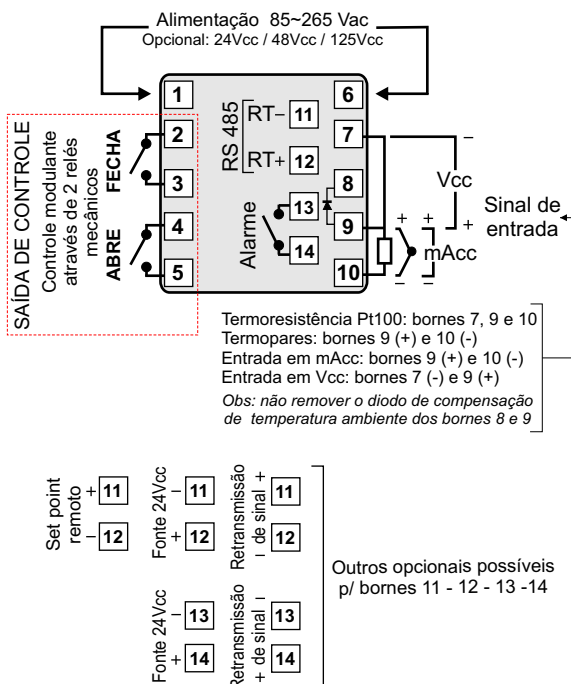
Alimentação 85~265 Vac
Opcional: 24Vcc / 48Vcc / 125Vcc

1
6
RS 485
RT− 11
RT+ 12
7
8
13
9
14
10
Alarme

SAÍDA DE CONTROLE
Controle modulante através de 2 relés mecânicos
FECHA
2
3
ABRE
4
5

−
Vcc
+
+ +
mAcc
− −
Sinal de entrada

Termoresistência Pt100: bornes 7, 9 e 10
Termopares: bornes 9 (+) e 10 (-)
Entrada em mAcc: bornes 9 (+) e 10 (-)
Entrada em Vcc: bornes 7 (-) e 9 (+)
Obs: não remover o diodo de compensação de temperatura ambiente dos bornes 8 e 9

Set point remoto
+ 11
− 12

Fonte 24Vcc
− 11
+ 12

Retransmissão de sinal
+ 11
− 12

Fonte 24Vcc
− 13
+ 14

Retransmissão de sinal
− 13
+ 14

Outros opcionais possíveis p/ bornes 11 - 12 - 13 -14